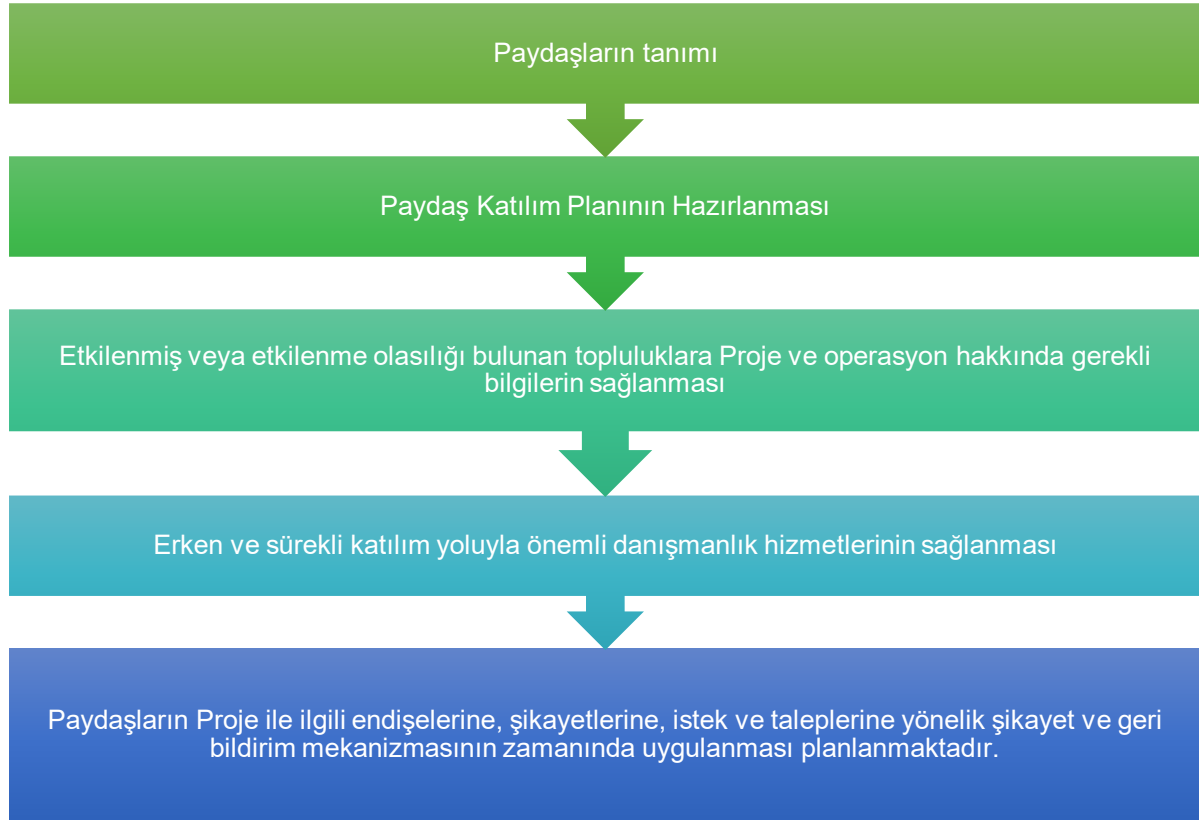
Paydaşların tanımı

Paydaş Katılım Planının Hazırlanması

Etkilenmiş veya etkilenme olasılığı bulunan topluluklara Proje ve operasyon hakkında gerekli bilgilerin sağlanması

Erken ve sürekli katılım yoluyla önemli danışmanlık hizmetlerinin sağlanması

Paydaşların Proje ile ilgili endişelerine, şikayetlerine, istek ve taleplerine yönelik şikayet ve geri bildirim mekanizmasının zamanında uygulanması planlanmaktadır.